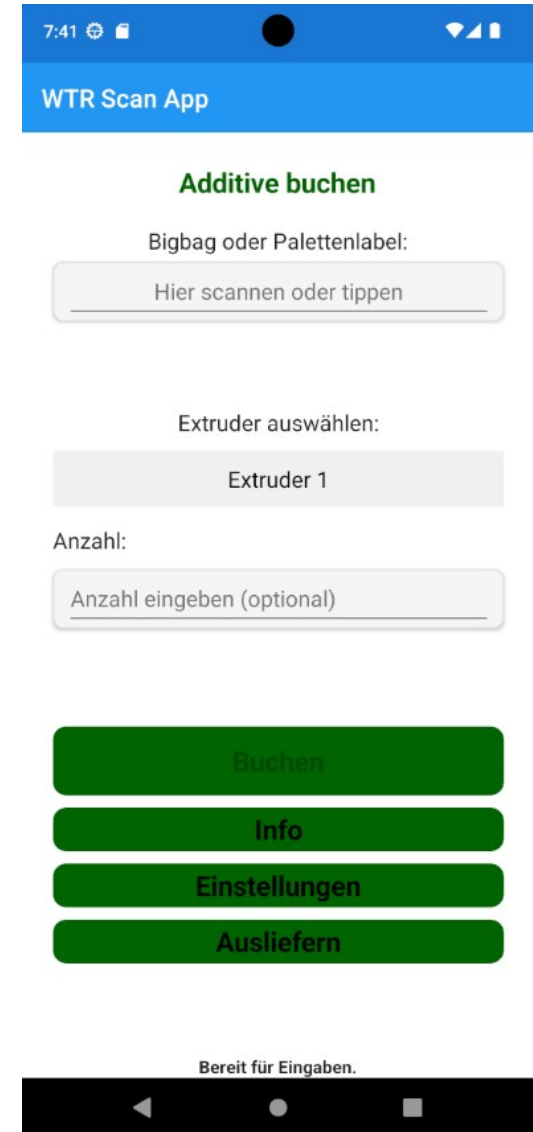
7:41

WTR Scan App

Additive buchen

Bigbag oder Palettenlabel:

Hier scannen oder tippen

Extruder auswählen:

Extruder 1

Anzahl:

Anzahl eingeben (optional)

Buchen

Info

Einstellungen

Ausliefern

Bereit für Eingaben.